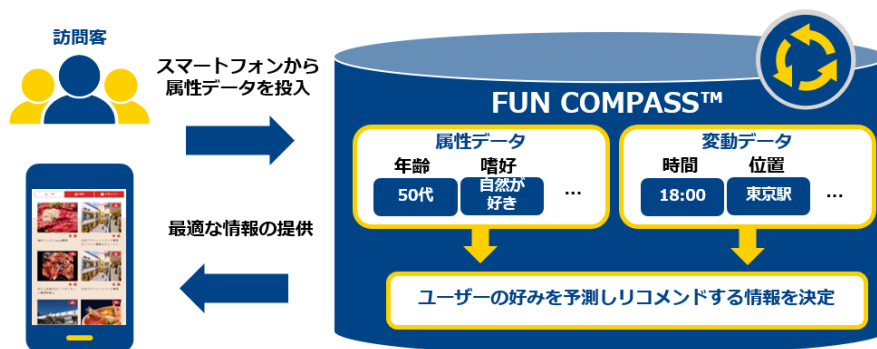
訪問客

スマートフォンから属性データを投入

最適な情報の提供

FUN COMPASS™

属性データ

年齢

嗜好

50代

自然が好き

…

変動データ

時間

位置

18:00

東京駅

…

ユーザーの好みを予測しリコメンドする情報を決定